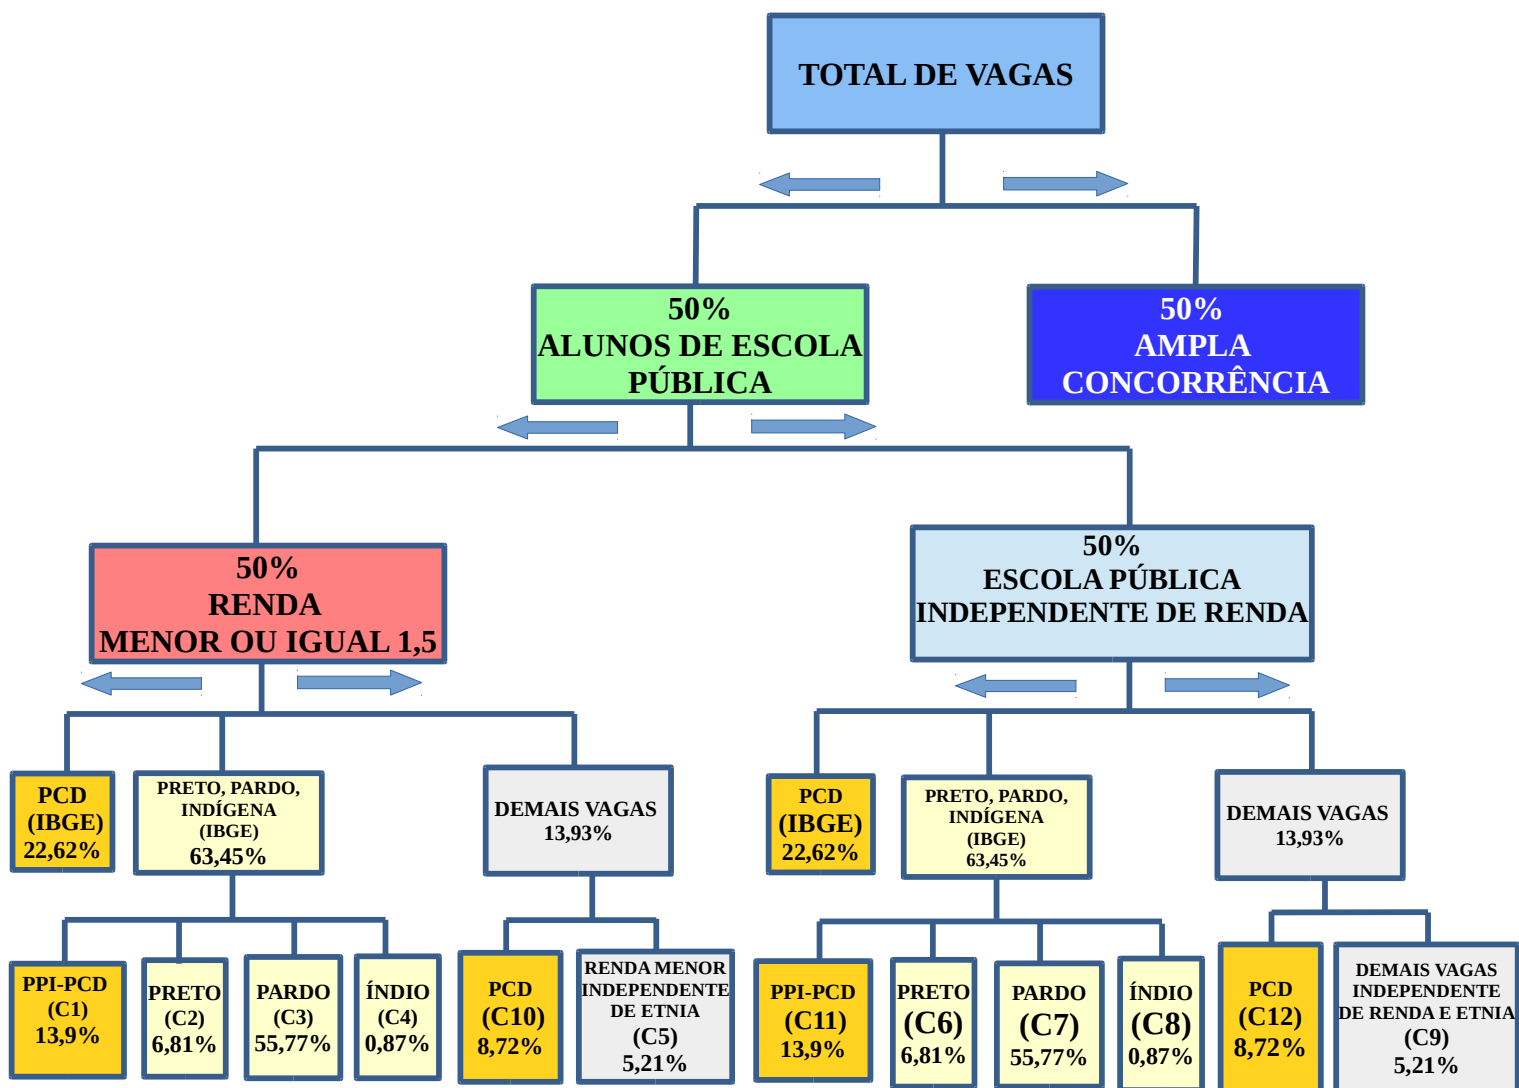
TOTAL DE VAGAS

50%
ALUNOS DE ESCOLA PÚBLICA

50%
AMPLA CONCORRÊNCIA

50%
RENDA
MENOR OU IGUAL 1,5

50%
ESCOLA PÚBLICA
INDEPENDENTE DE RENDA

PCD (IBGE) 22,62%

PRETO, PARDO, INDÍGENA (IBGE) 63,45%

DEMAIS VAGAS 13,93%

PCD (IBGE) 22,62%

PRETO, PARDO, INDÍGENA (IBGE) 63,45%

DEMAIS VAGAS 13,93%

PPI-PCD (C1) 13,9%

PRETO (C2) 6,81%

PARDO (C3) 55,77%

ÍNDIO (C4) 0,87%

PCD (C10) 8,72%

RENDA MENOR INDEPENDENTE DE ETNIA (C5) 5,21%

PPI-PCD (C11) 13,9%

PRETO (C6) 6,81%

PARDO (C7) 55,77%

ÍNDIO (C8) 0,87%

PCD (C12) 8,72%

DEMAIS VAGAS INDEPENDENTE DE RENDA E ETNIA (C9) 5,21%